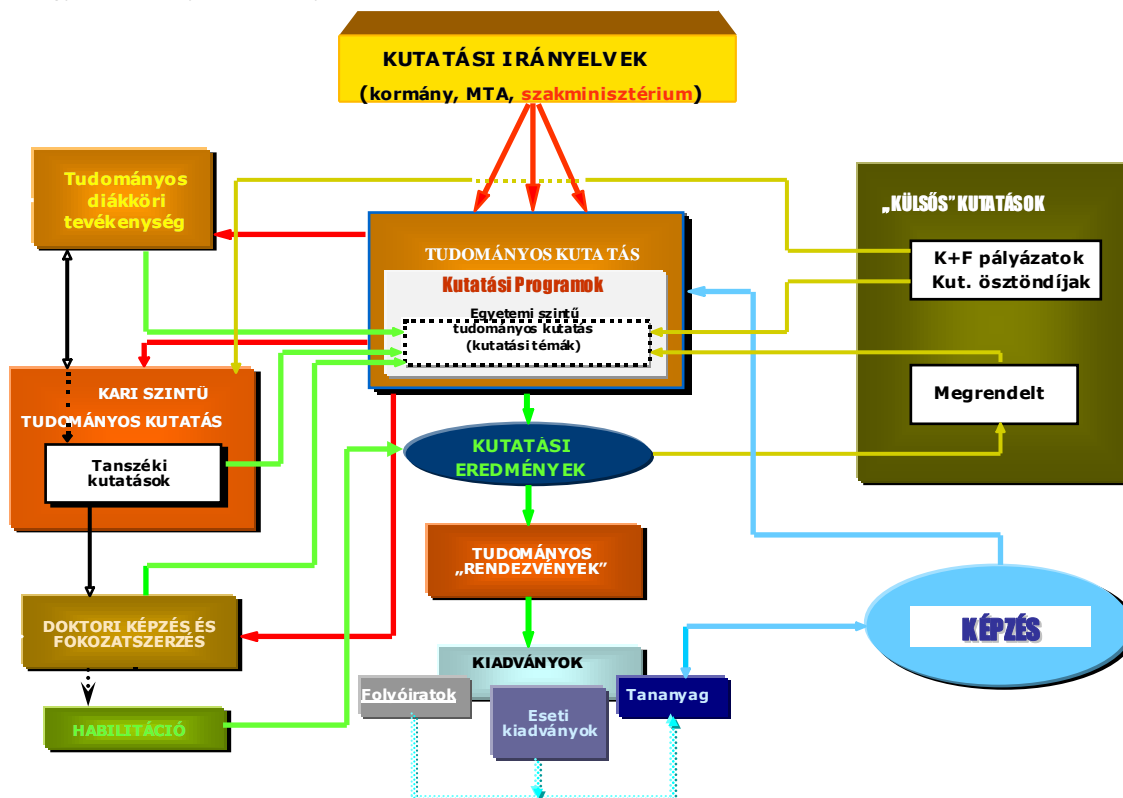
KUTATÁSI IRÁNYELVEK
(kormány, MTA, szakminisztérium)

Tudományos diákköri tevékenység

„KÜLSŐS" KUTATÁSOK

TUDOMÁNYOS KUTATÁS
Kutatási Programok
Egyetemi szintű tudományos kutatás (kutatási témák)

K+F pályázatok
Kut. ösztöndíjak

Megrendelt

KARI SZINTŰ TUDOMÁNYOS KUTATÁS

Tanszéki kutatások

KUTATÁSI EREDMÉNYEK

TUDOMÁNYOS „RENDEZVÉNYEK"

DOKTORI KÉPZÉS ÉS FOKOZATSZERZÉS

KÉPZÉS

KIADVÁNYOK

Folyóiratok

Eseti kiadványok

Tananyag

HABILITÁCIÓ